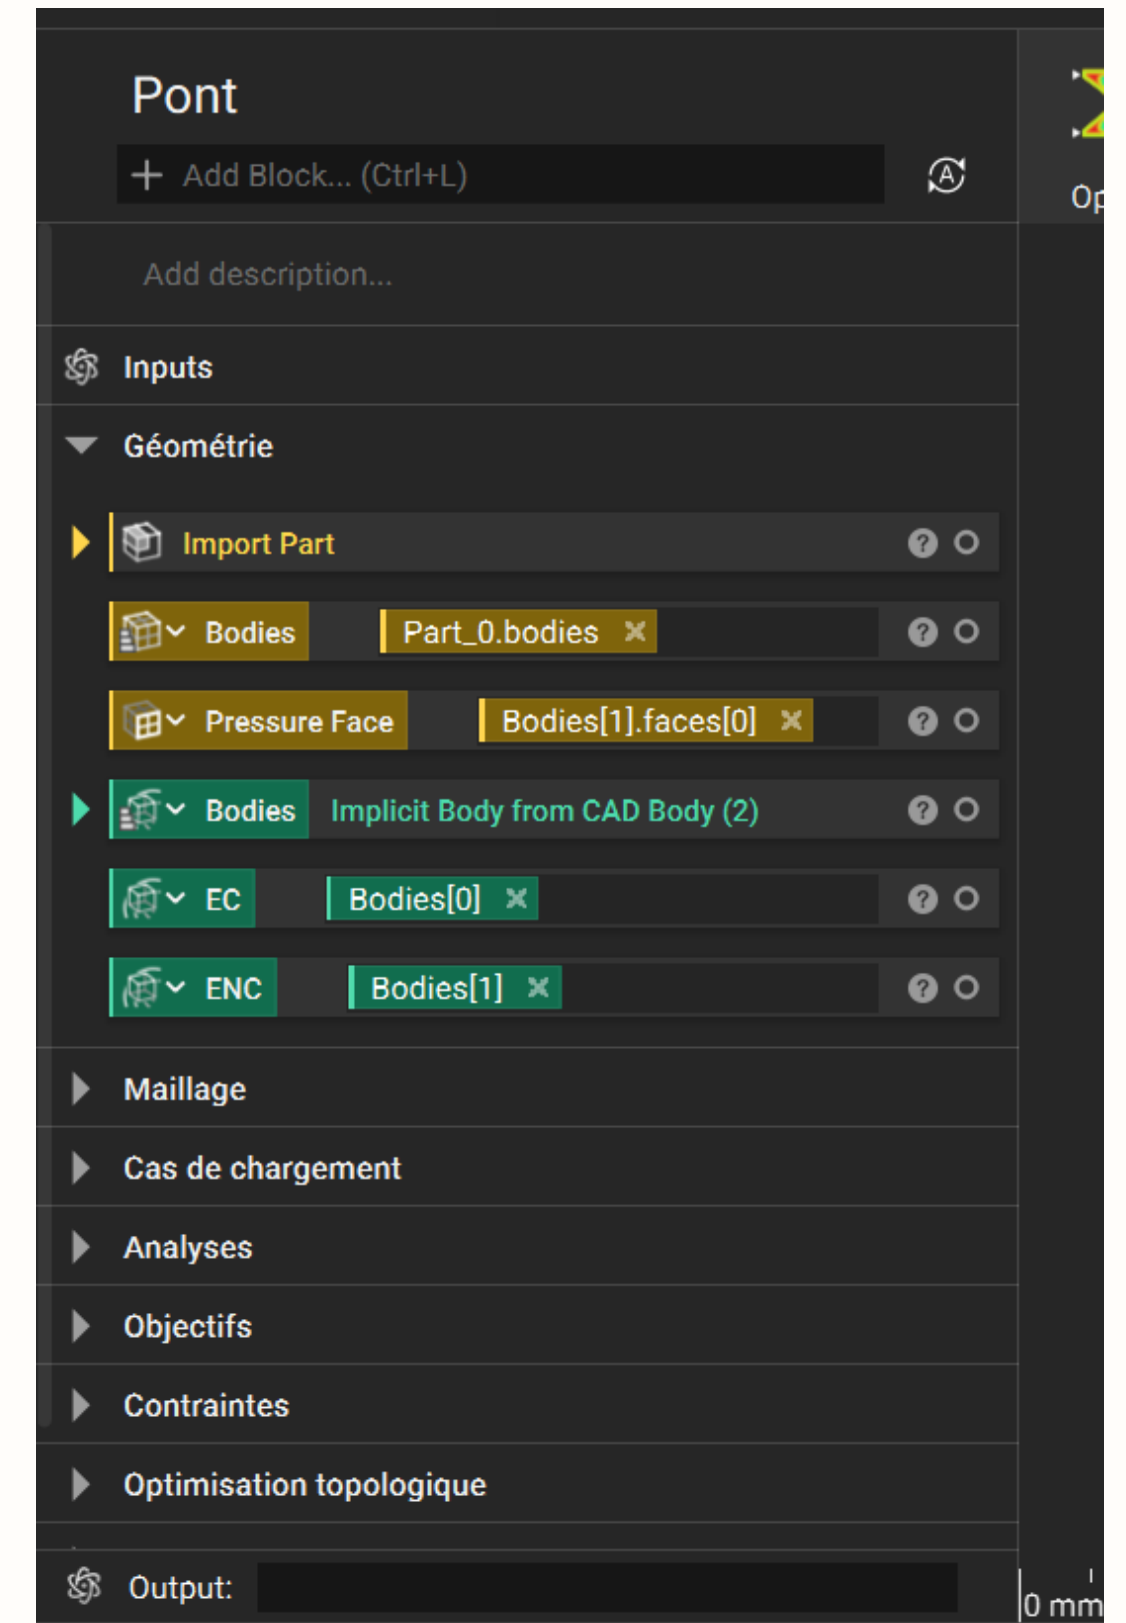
Pont

+ Add Block... (Ctrl+L)

Op

Add description...

Inputs

Géométrie

Import Part

Bodies Part_0.bodies

Pressure Face Bodies[1].faces[0]

Bodies Implicit Body from CAD Body (2)

EC Bodies[0]

ENC Bodies[1]

Maillage

Cas de chargement

Analyses

Objectifs

Contraintes

Optimisation topologique

Output:

0 mm